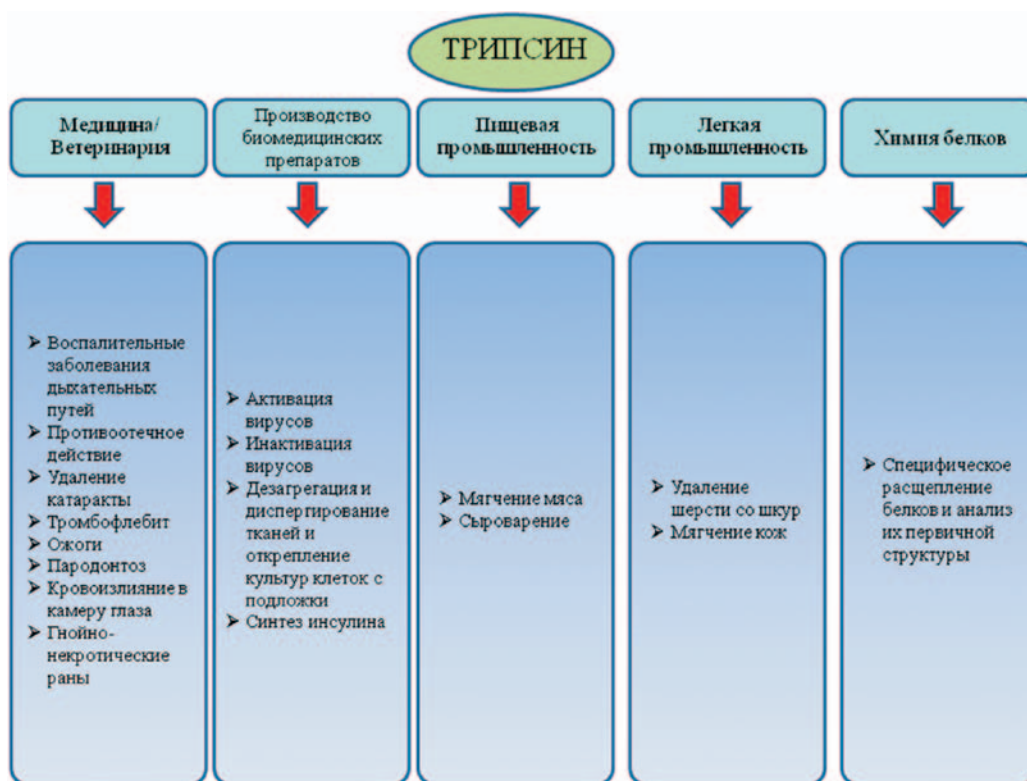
ТРИПСИН

Медицина/ Ветеринария

Производство биомедицинских препаратов

Пищевая промышленность

Легкая промышленность

Химия белков

➤ Воспалительные заболевания дыхательных путей
➤ Противоотечное действие
➤ Удаление катаракты
➤ Тромбофлебит
➤ Ожоги
➤ Пародонтоз
➤ Кровоизлияние в камеру глаза
➤ Гнойно-некротические раны

➤ Активация вирусов
➤ Инактивация вирусов
➤ Дезагрегация и диспергирование тканей и открепление культур клеток с подложки
➤ Синтез инсулина

➤ Мягчение мяса
➤ Сыроварение

➤ Удаление шерсти со шкур
➤ Мягчение кож

➤ Специфическое расщепление белков и анализ их первичной структуры